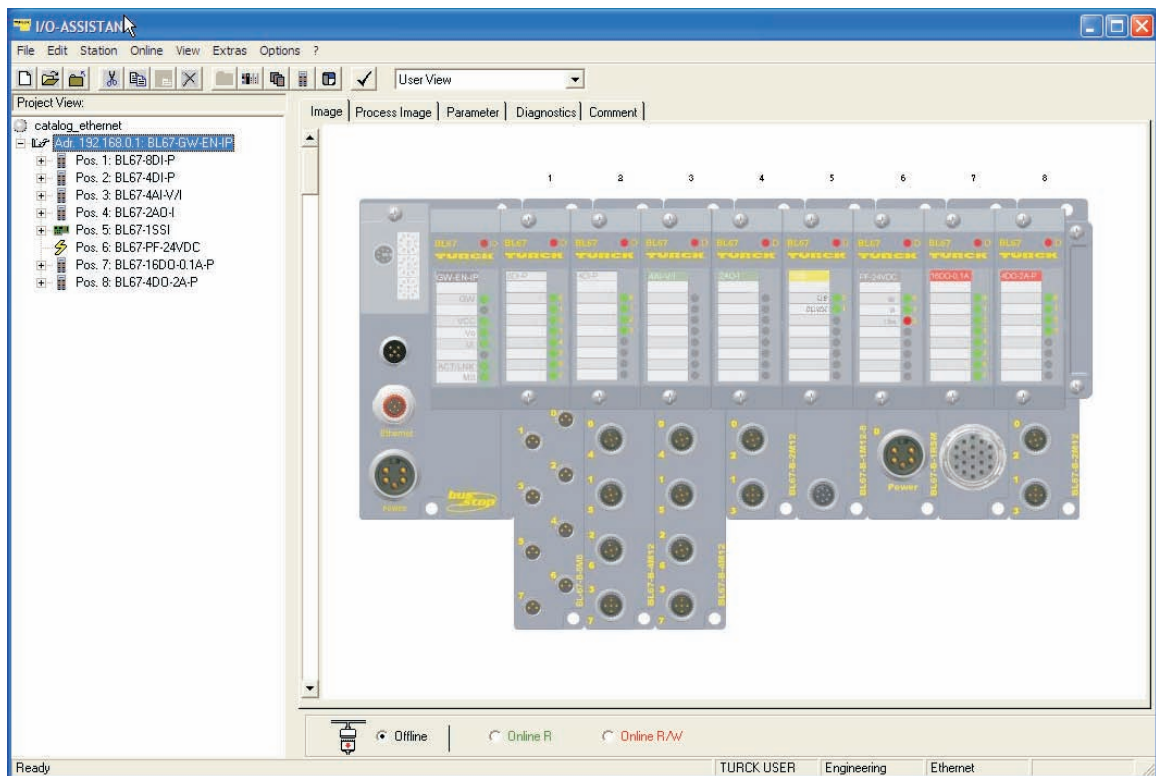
I/O-ASSISTANT

File Edit Station Online View Extras Options ?

User View

Project View:

catalog_ethernet
Adr. 192.168.0.1: BL67-GW-EN-IP
Pos. 1: BL67-8DI-P
Pos. 2: BL67-4DI-P
Pos. 3: BL67-4AI-V/I
Pos. 4: BL67-2AO-I
Pos. 5: BL67-1SSI
Pos. 6: BL67-PF-24VDC
Pos. 7: BL67-16DO-0.1A-P
Pos. 8: BL67-4DO-2A-P

Image | Process Image | Parameter | Diagnostics | Comment

1 2 3 4 5 6 7 8

BL67 BL67 BL67 BL67 BL67 BL67 BL67 BL67 BL67
TURCK TURCK TURCK TURCK TURCK TURCK TURCK TURCK TURCK

GW-EN-IP 8DI-P 4DI-P 4AI-V/I 2AO-I SSI PF-24VDC 16DO-0.1A 4DO-2A-P

GW
VCC
Vo
Vi
ACT/LNK
MS

Ethernet
Power
bus stop

BL67-B-8M8 BL67-B-4M12 BL67-B-4M12 BL67-B-2M12 BL67-B-1M12-8 BL67-B-1RSM BL67-B-2M12

Power

Offline | Online R | Online R/W

Ready | TURCK USER | Engineering | Ethernet